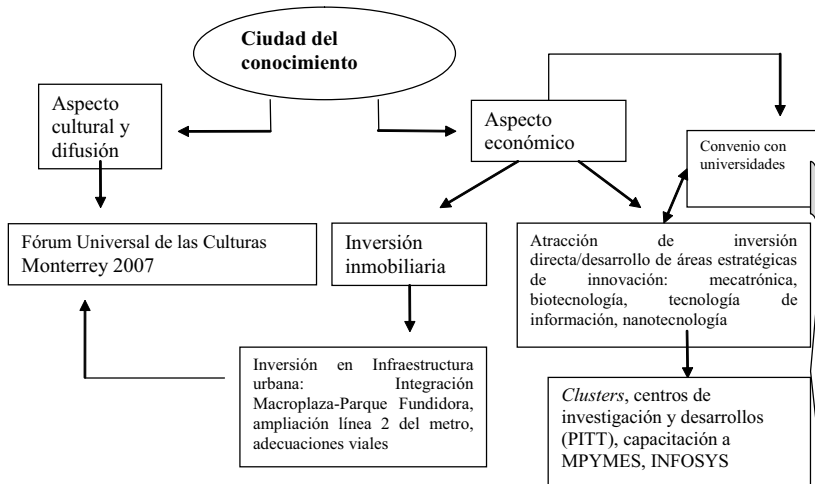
Ciudad del conocimiento

Aspecto cultural y difusión

Aspecto económico

Convenio con universidades

Fórum Universal de las Culturas Monterrey 2007

Inversión inmobiliaria

Atracción de inversión directa/desarrollo de áreas estratégicas de innovación: mecatrónica, biotecnología, tecnología de información, nanotecnología

Inversión en Infraestructura urbana: Integración Macroplaza-Parque Fundidora, ampliación línea 2 del metro, adecuaciones viales

*Clusters*, centros de investigación y desarrollos (PITT), capacitación a MPYMES, INFOSYS